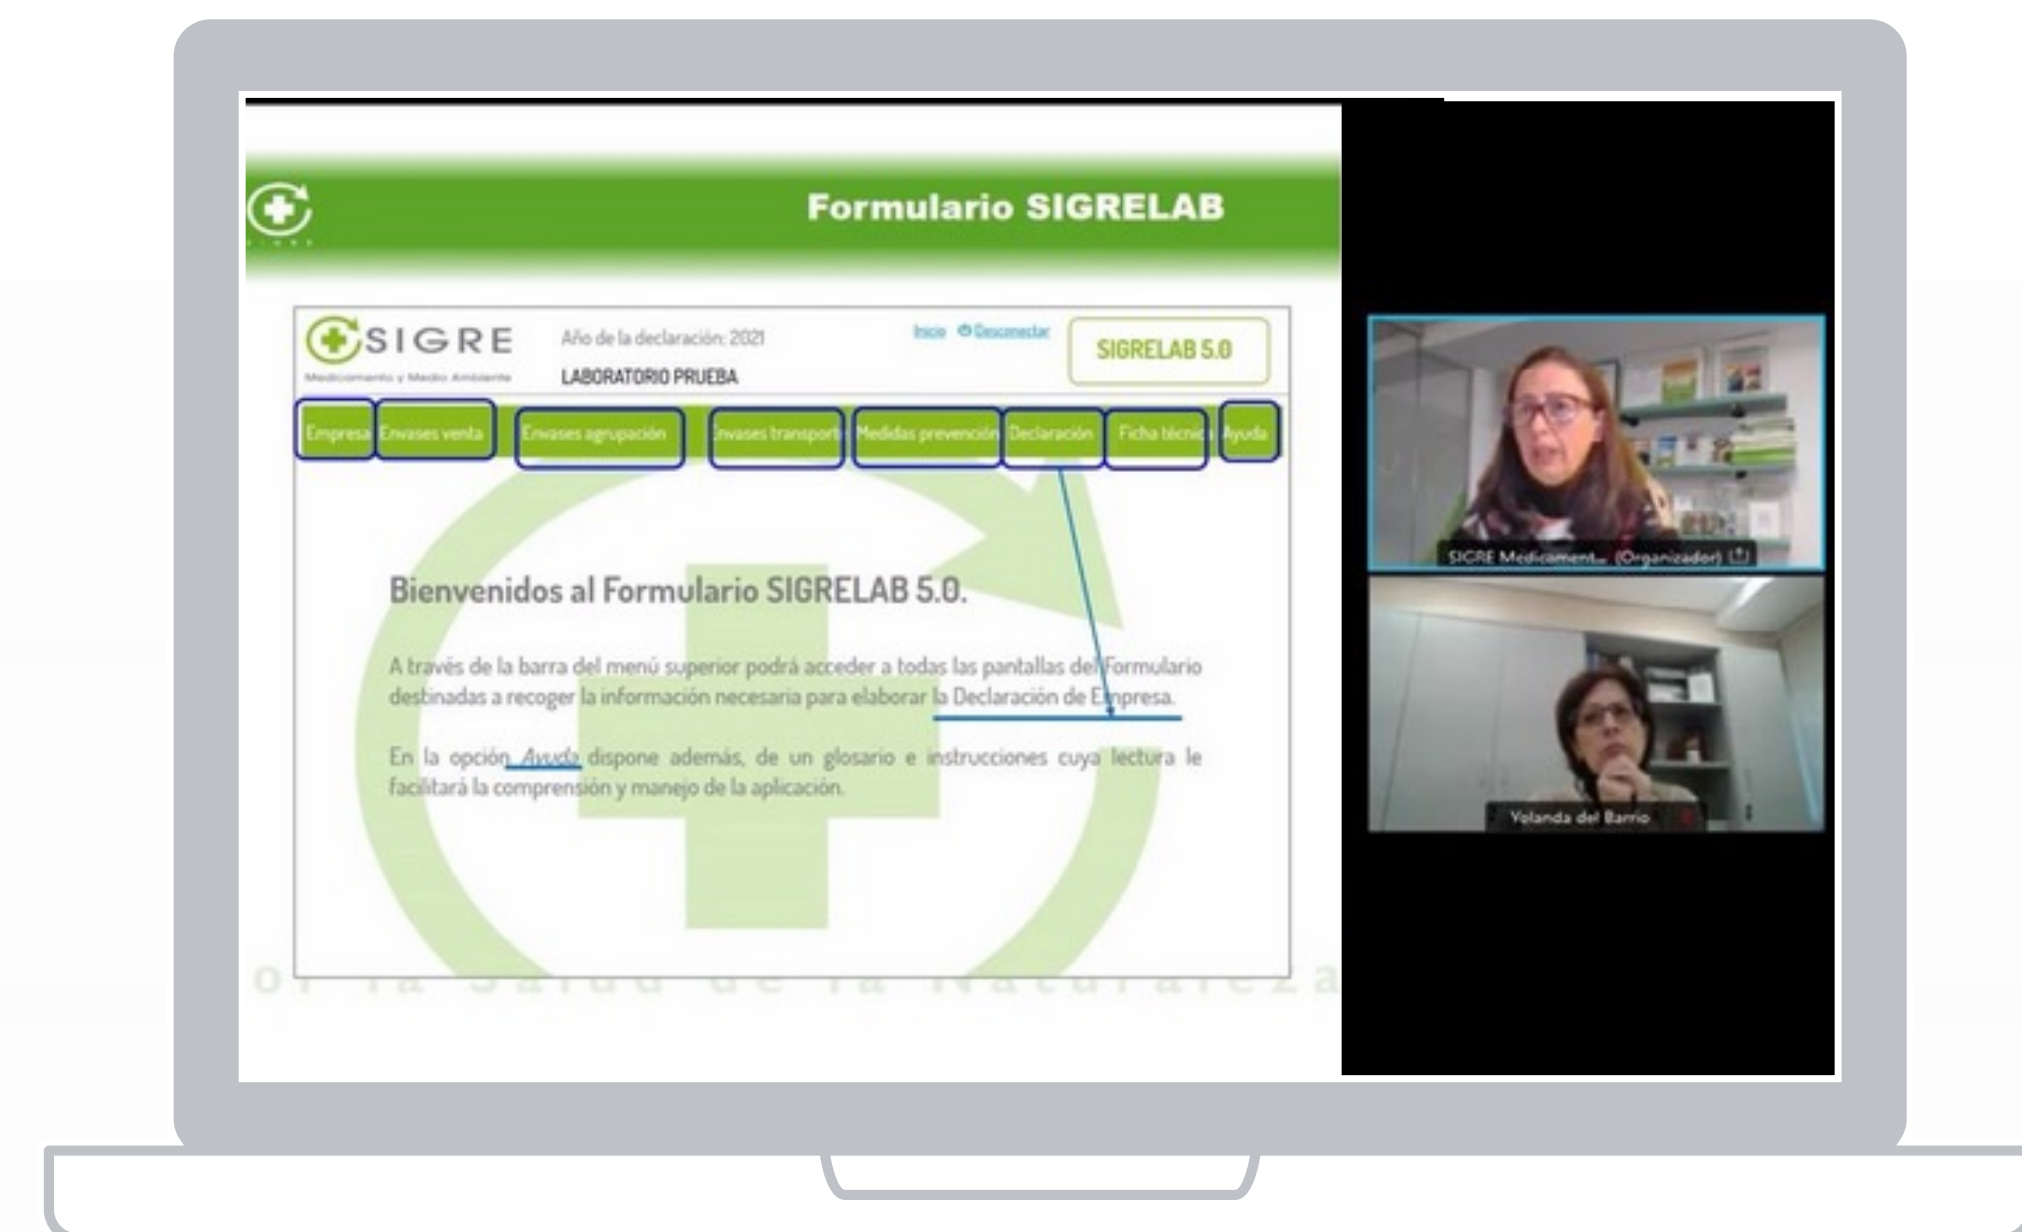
Formulario SIGRELAB

SIGRE
Medicamento y Medio Ambiente

Año de la declaración: 2021
LABORATORIO PRUEBA

Inicio Desconectar

SIGRELAB 5.0

Empresa | Envases venta | Envases agrupación | Envases transporte | Medidas prevención | Declaración | Ficha técnica | Ayuda

Bienvenidos al Formulario SIGRELAB 5.0.

A través de la barra del menú superior podrá acceder a todas las pantallas del Formulario destinadas a recoger la información necesaria para elaborar la Declaración de Empresa.

En la opción Ayuda dispone además, de un glosario e instrucciones cuya lectura le facilitará la comprensión y manejo de la aplicación.

or la Salud de la Naturaleza

SIGRE Medicament... (Organizador)

Yolanda del Barrio